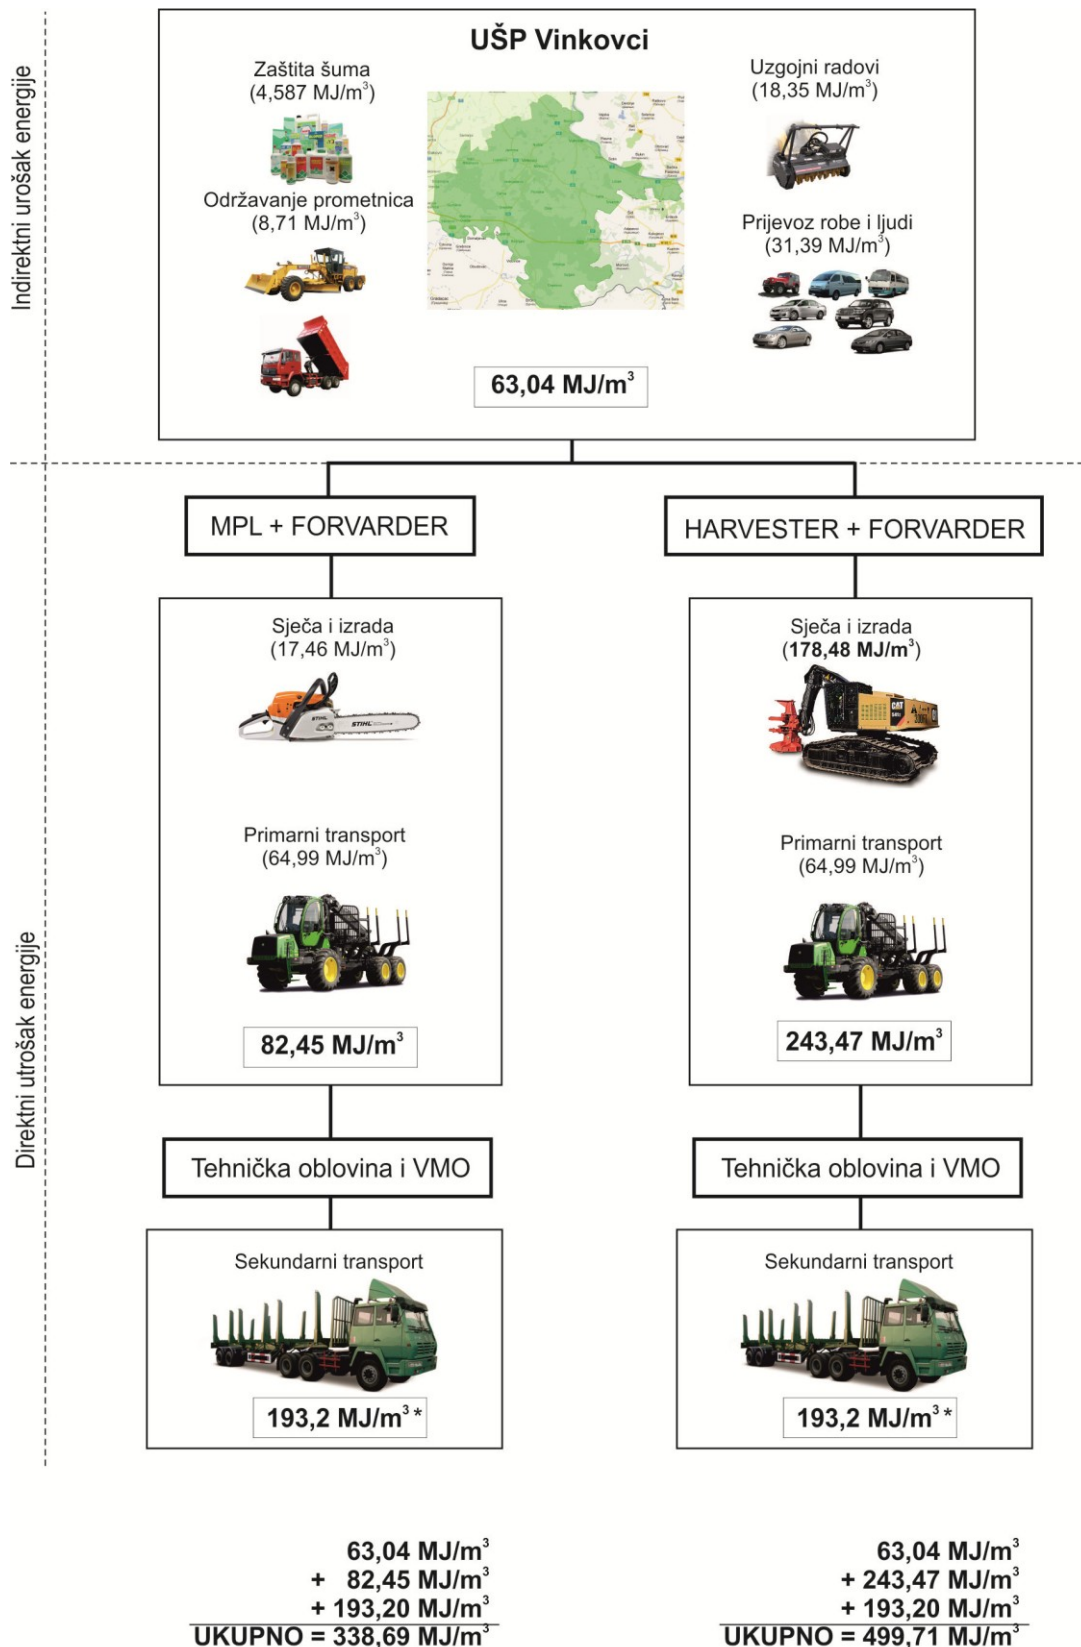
Indirektni urošak energije

UŠP Vinkovci

Zaštita šuma
(4,587 MJ/m$^3$)

Održavanje prometnica
(8,71 MJ/m$^3$)

Uzgojni radovi
(18,35 MJ/m$^3$)

Prijevoz robe i ljudi
(31,39 MJ/m$^3$)

63,04 MJ/m$^3$

Direktni utrošak energije

MPL + FORVARDER

HARVESTER + FORVARDER

Sječa i izrada
(17,46 MJ/m$^3$)

Primarni transport
(64,99 MJ/m$^3$)

82,45 MJ/m$^3$

Sječa i izrada
(178,48 MJ/m$^3$)

Primarni transport
(64,99 MJ/m$^3$)

243,47 MJ/m$^3$

Tehnička oblovina i VMO

Tehnička oblovina i VMO

Sekundarni transport

193,2 MJ/m$^3$*

Sekundarni transport

193,2 MJ/m$^3$*

63,04 MJ/m$^3$
+ 82,45 MJ/m$^3$
+ 193,20 MJ/m$^3$
UKUPNO = 338,69 MJ/m$^3$

63,04 MJ/m$^3$
+ 243,47 MJ/m$^3$
+ 193,20 MJ/m$^3$
UKUPNO = 499,71 MJ/m$^3$